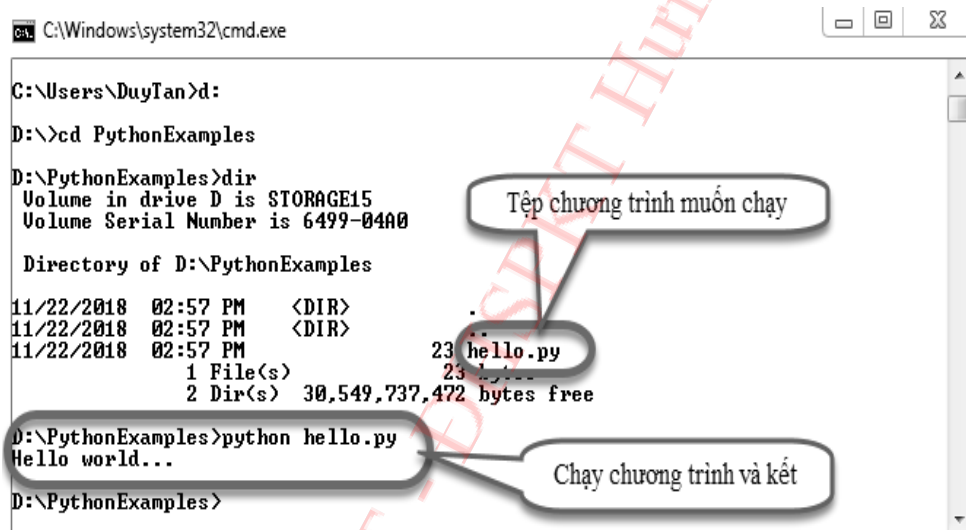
C:\Windows\system32\cmd.exe

C:\Users\DuyTan>d:

D:\>cd PythonExamples

D:\PythonExamples>dir
Volume in drive D is STORAGE15
Volume Serial Number is 6499-04A0

Directory of D:\PythonExamples

11/22/2018 02:57 PM <DIR> .
11/22/2018 02:57 PM <DIR> ..
11/22/2018 02:57 PM 23 hello.py
1 File(s) 23 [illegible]
2 Dir(s) 30,549,737,472 bytes free

D:\PythonExamples>python hello.py
Hello world...

D:\PythonExamples>

Tệp chương trình muốn chạy

Chạy chương trình và kết

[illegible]SPKT H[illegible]